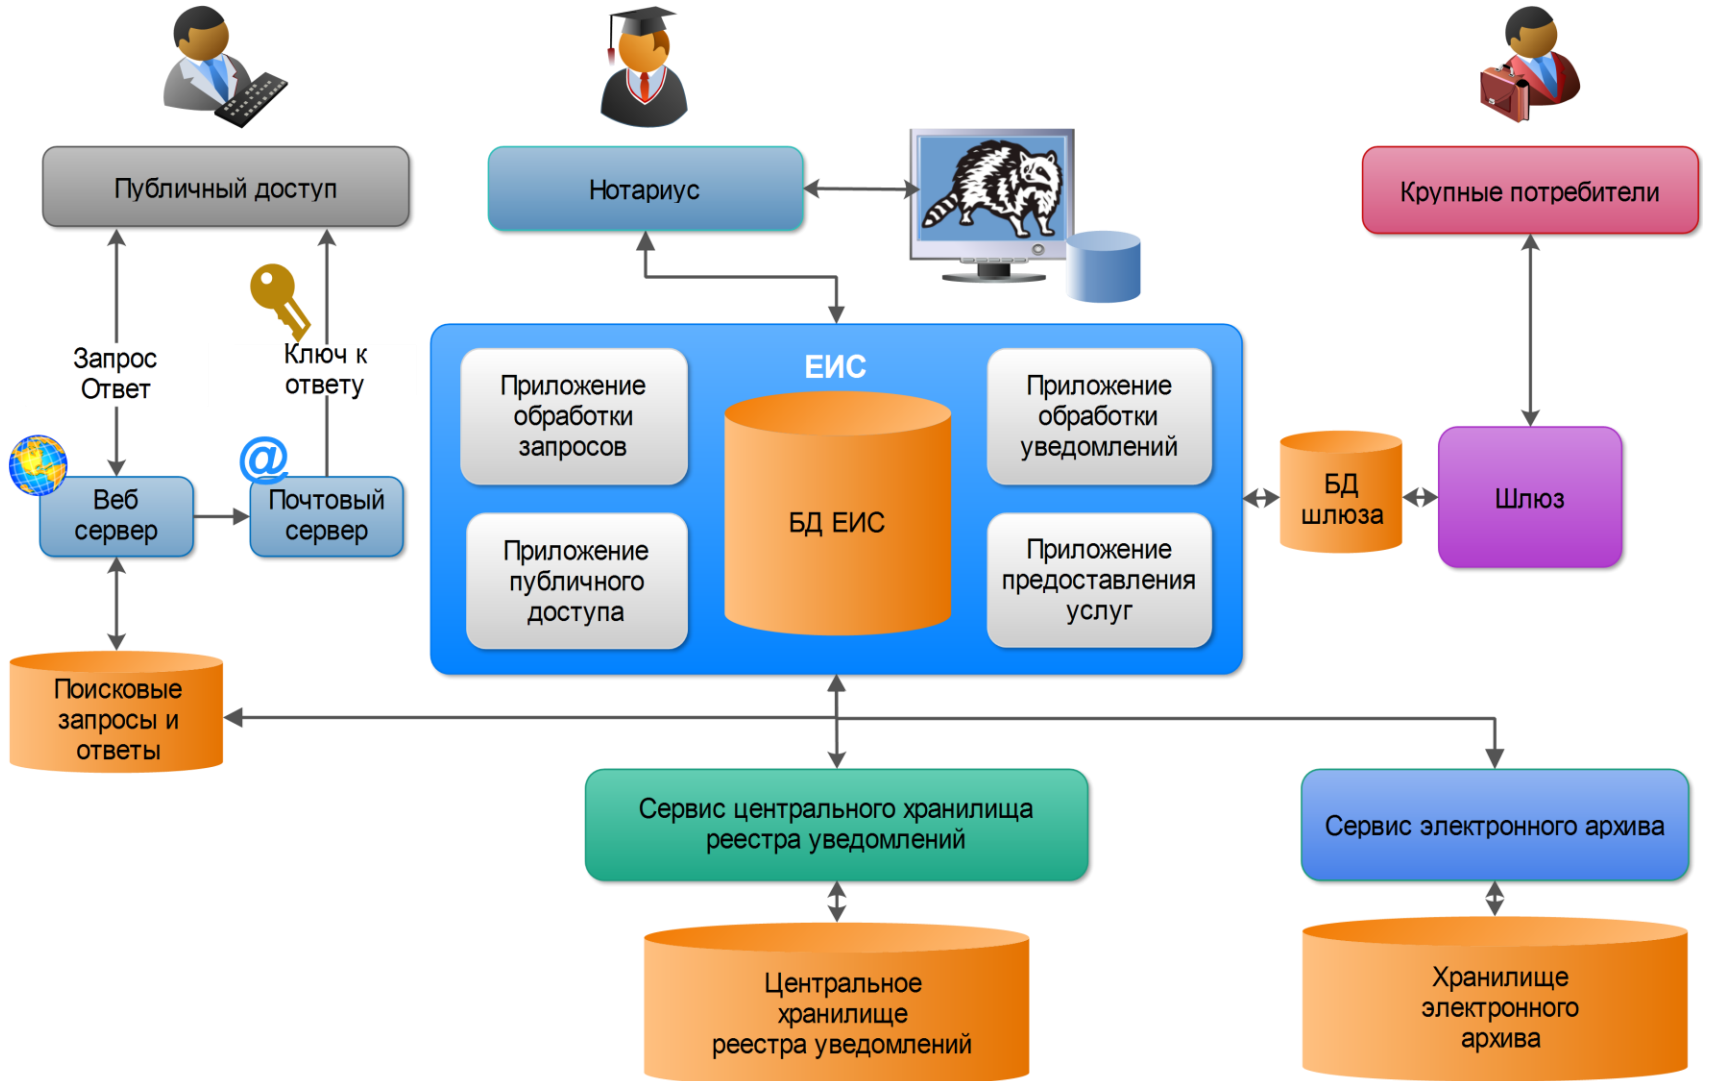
Публичный доступ

Нотариус

Крупные потребители

Запрос
Ответ

Ключ к ответу

@

Веб сервер

Почтовый сервер

ЕИС

Приложение обработки запросов

БД ЕИС

Приложение обработки уведомлений

Приложение публичного доступа

Приложение предоставления услуг

БД шлюза

Шлюз

Поисковые запросы и ответы

Сервис центрального хранилища реестра уведомлений

Сервис электронного архива

Центральное хранилище реестра уведомлений

Хранилище электронного архива